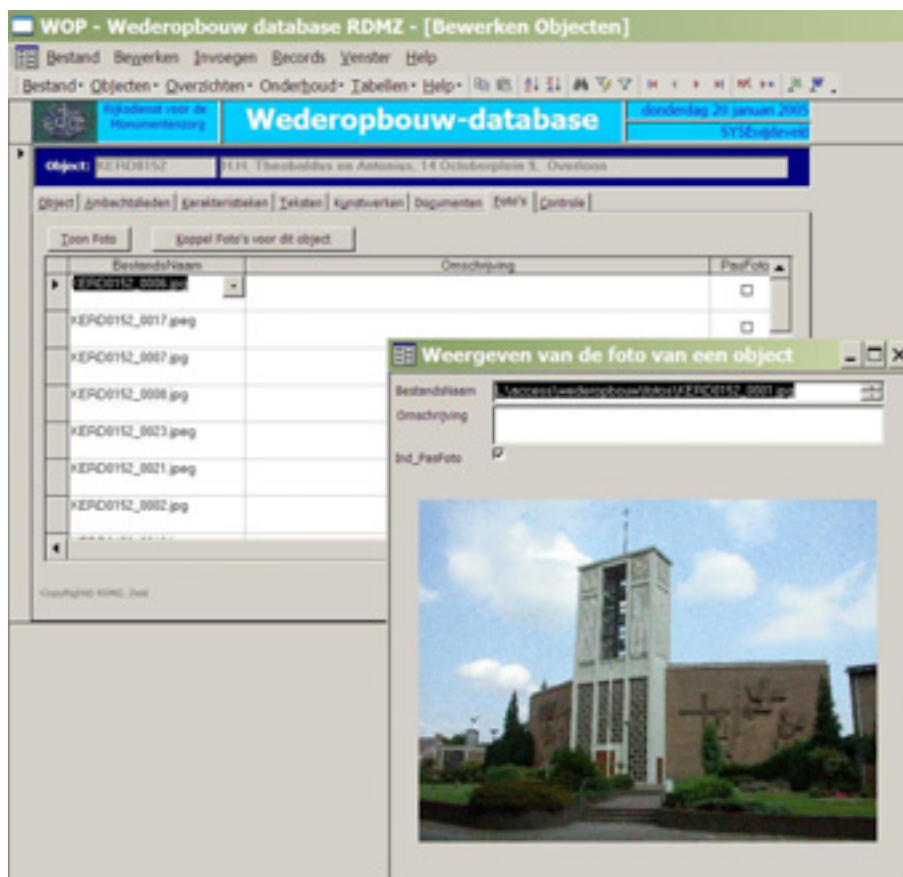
WOP - Wederopbouw database RDMZ - [Bewerken Objecten]

Bestand Bewerken Invoegen Records Venster Help

Bestand Objecten Overzichten Onderhoud Tabellen Help

Rijksdienst voor de Monumentenzorg

Wederopbouw-database

donderdag 20 januari 2005
SYSEvdjdeveld

Object: KERD0152 H.H. Theobaldus en Antonius, 14 Oktoberplein 5, Overloon

Object | Ambachtslieden | Karakteristieken | Tekstan | Kunstwerken | Documenten | Foto's | Controle

Toon Foto
Koppel Foto's voor dit object

| BestandsNaam | Omschrijving | PasFoto |
|---|---|---|
| KERD0152_0006.jpg | | ☐ |
| KERD0152_0017.jpeg | | ☐ |
| KERD0152_0007.jpg | | |
| KERD0152_0008.jpg | | |
| KERD0152_0023.jpeg | | |
| KERD0152_0021.jpeg | | |
| KERD0152_0002.jpg | | |

Copyright© RDMZ, Zeist

Weergeven van de foto van een object

BestandsNaam L:\access\wederopbouw\fotos\KERD0152_0001.jpg
Omschrijving
Ind_PasFoto ☑